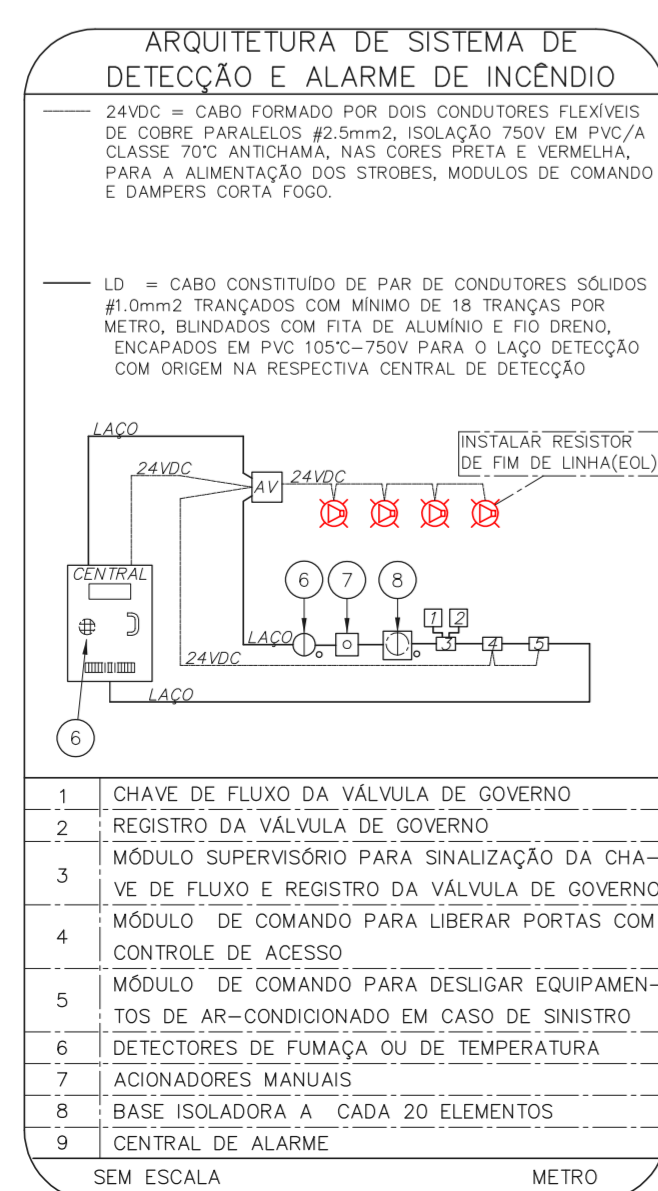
ARQUITETURA DE SISTEMA DE DETECÇÃO E ALARME DE INCÊNDIO

24VDC = CABO FORMADO POR DOIS CONDUTORES FLEXÍVEIS DE COBRE PARALELOS #2.5mm2, ISOLAÇÃO 750V EM PVC/A CLASSE 70°C ANTICHAMA, NAS CORES PRETA E VERMELHA, PARA A ALIMENTAÇÃO DOS STROBES, MODULOS DE COMANDO E DAMPERS CORTA FOGO.

LD = CABO CONSTITUÍDO DE PAR DE CONDUTORES SÓLIDOS #1.0mm2 TRANÇADOS COM MÍNIMO DE 18 TRANÇAS POR METRO, BLINDADOS COM FITA DE ALUMÍNIO E FIO DRENO, ENCAPADOS EM PVC 105°C–750V PARA O LAÇO DETECÇÃO COM ORIGEM NA RESPECTIVA CENTRAL DE DETECÇÃO

LAÇO
24VDC
AV
24VDC
INSTALAR RESISTOR DE FIM DE LINHA(EOL)
CENTRAL
6
7
8
1
2
LAÇO
3
4
5
24VDC
LAÇO
6

| | |
|---|---|
| 1 | CHAVE DE FLUXO DA VÁLVULA DE GOVERNO |
| 2 | REGISTRO DA VÁLVULA DE GOVERNO |
| 3 | MÓDULO SUPERVISÓRIO PARA SINALIZAÇÃO DA CHAVE DE FLUXO E REGISTRO DA VÁLVULA DE GOVERNO |
| 4 | MÓDULO DE COMANDO PARA LIBERAR PORTAS COM CONTROLE DE ACESSO |
| 5 | MÓDULO DE COMANDO PARA DESLIGAR EQUIPAMENTOS DE AR–CONDICIONADO EM CASO DE SINISTRO |
| 6 | DETECTORES DE FUMAÇA OU DE TEMPERATURA |
| 7 | ACIONADORES MANUAIS |
| 8 | BASE ISOLADORA A CADA 20 ELEMENTOS |
| 9 | CENTRAL DE ALARME |

SEM ESCALA METRO